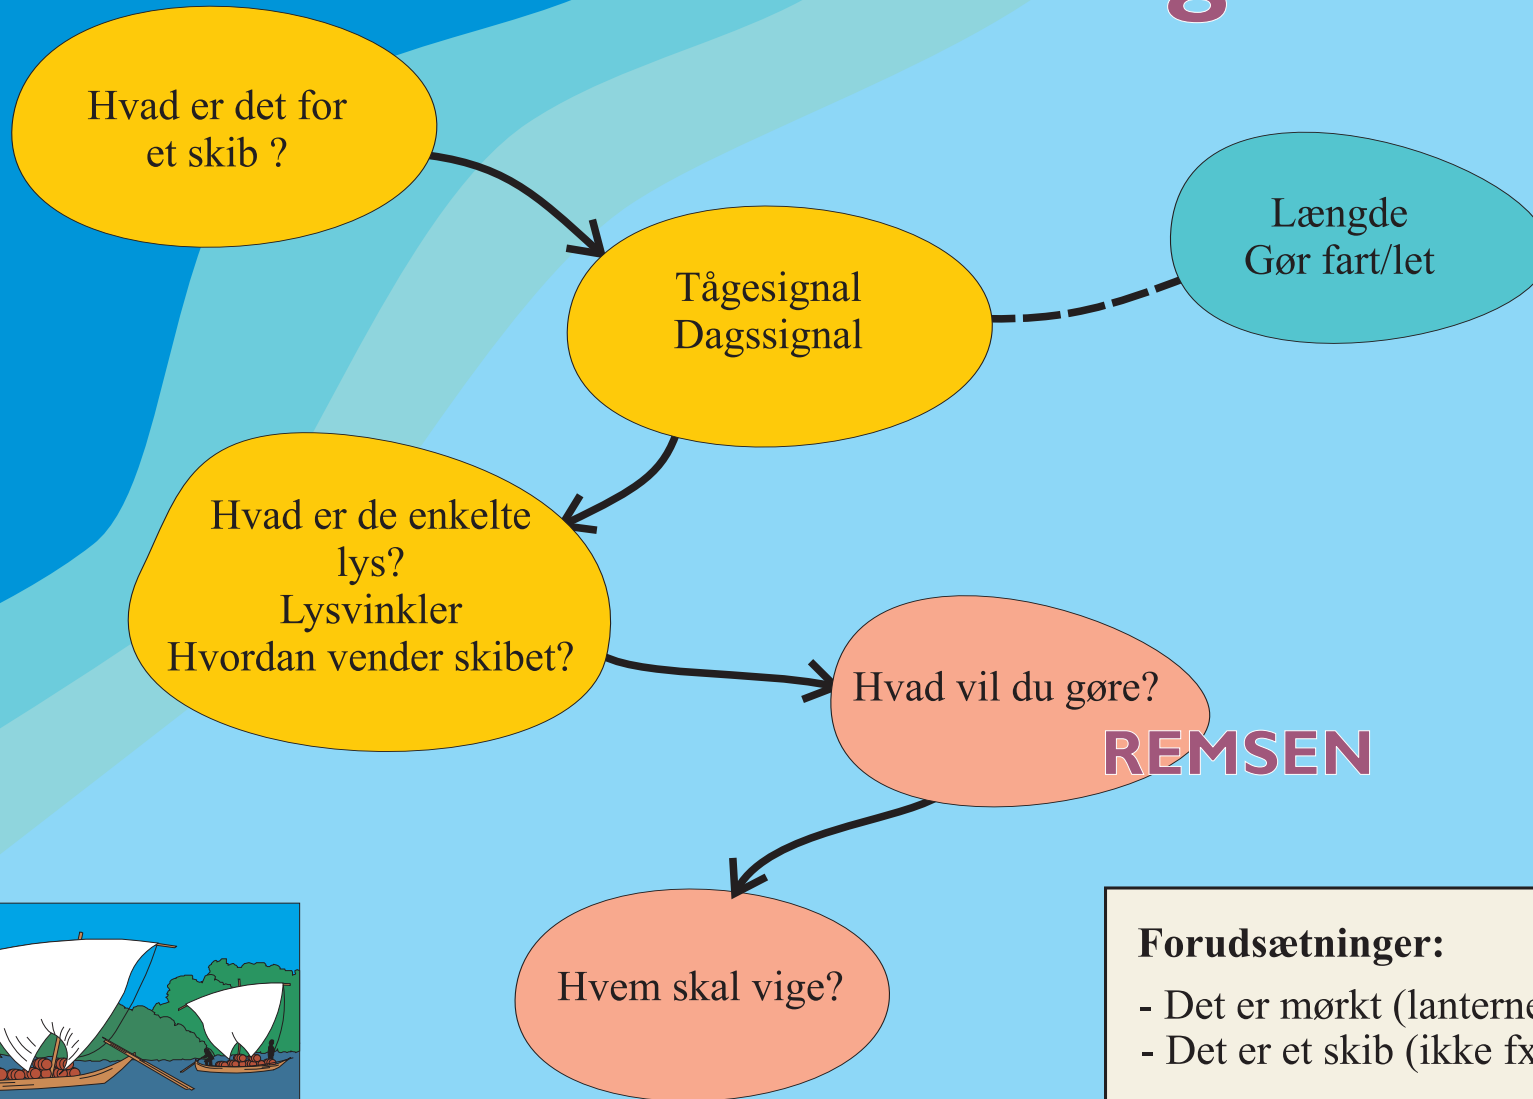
Hvad er det for et skib ?

Tågesignal
Dagssignal

Længde
Gør fart/let

Hvad er de enkelte lys?
Lysvinkler
Hvordan vender skibet?

Hvad vil du gøre?

REMSEN

Hvem skal vige?

Forudsætninger:
- Det er mørkt (lanterne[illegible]
- Det er et skib (ikke fx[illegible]